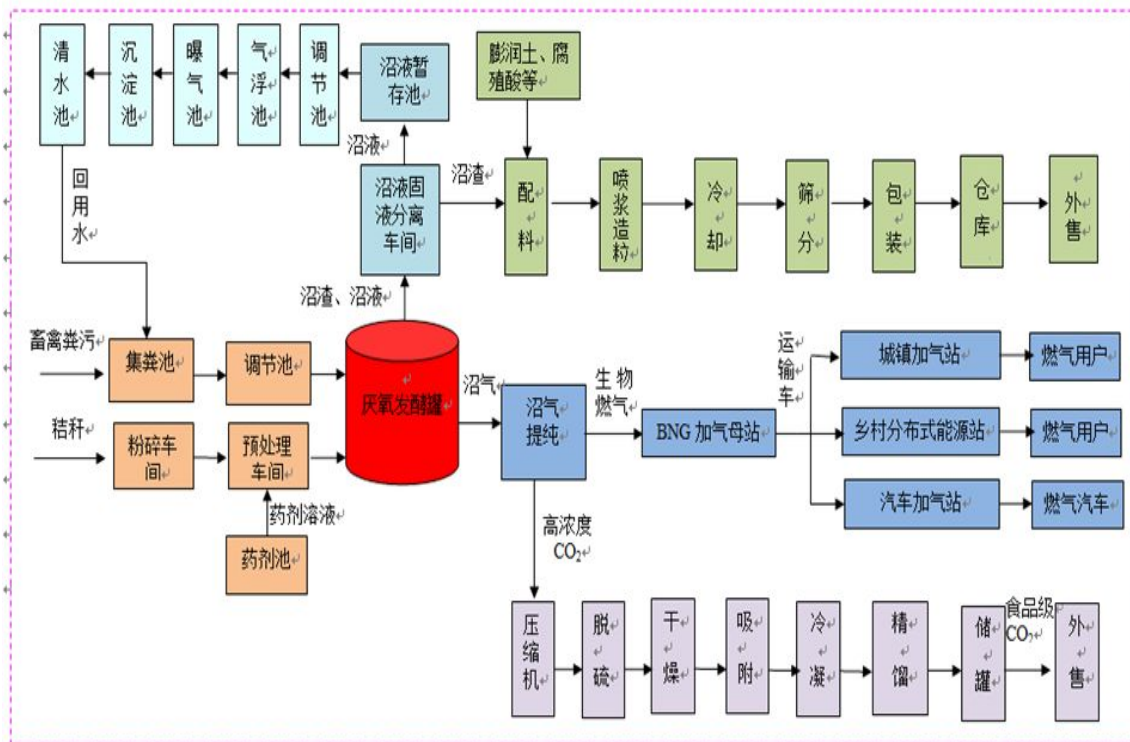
清水池
沉淀池
曝气池
气浮池
调节池
沼液暂存池
膨润土、腐殖酸等
沼液
沼渣
沼液固液分离车间
配料
喷浆造粒
冷却
筛分
包装
仓库
外售
回用水
沼渣、沼液
畜禽粪污
集粪池
调节池
厌氧发酵罐
沼气
沼气提纯
生物燃气
BNG 加气母站
运输车
城镇加气站
燃气用户
乡村分布式能源站
燃气用户
汽车加气站
燃气汽车
秸秆
粉碎车间
预处理车间
药剂溶液
药剂池
高浓度 $CO_2$
压缩机
脱硫
干燥
吸附
冷凝
精馏
储罐
食品级 $CO_2$
外售